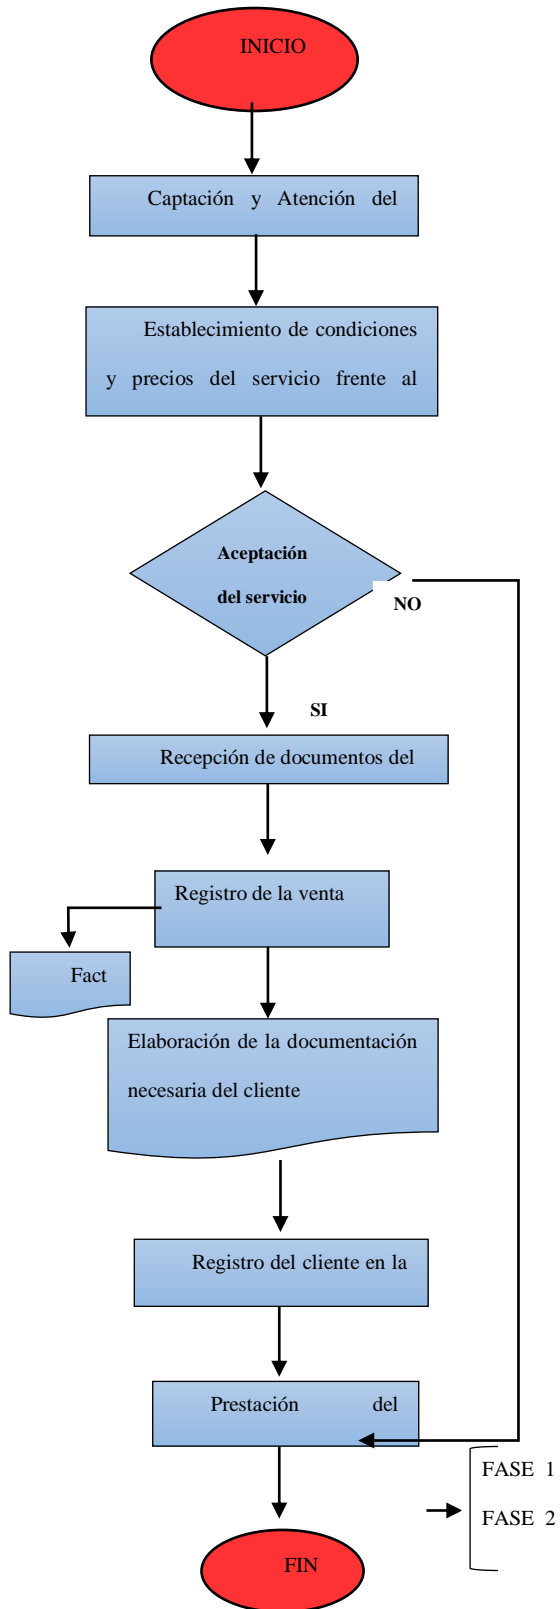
INICIO

Captación y Atención del

Establecimiento de condiciones y precios del servicio frente al

Aceptación del servicio

NO

SI

Recepción de documentos del

Registro de la venta

Fact

Elaboración de la documentación necesaria del cliente

Registro del cliente en la

Prestación del

FASE 1

FASE 2

FIN